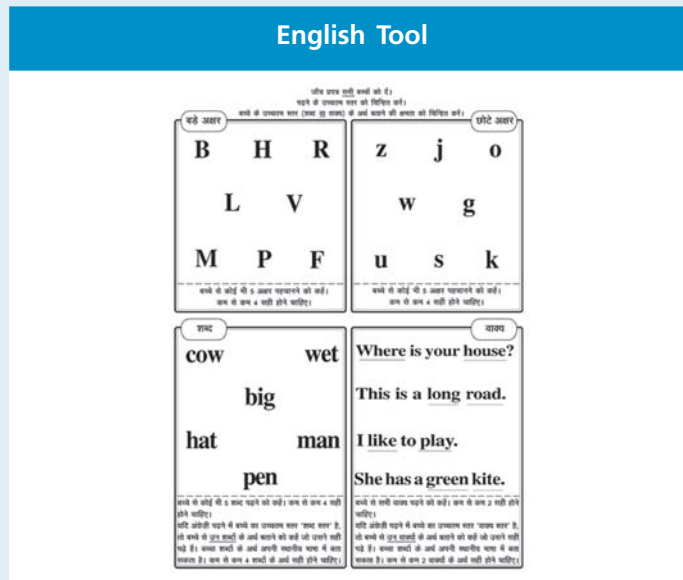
English Tool

जाँच प्रपत्र सभी बच्चों को दें।
पढ़ने के उच्चतम स्तर को चिह्नित करें।
बच्चे के उच्चतम स्तर (शब्द या वाक्य) के अर्थ बताने की क्षमता को चिह्नित करें।

बड़े अक्षर

B H R

L V

M P F

बच्चे से कोई भी 5 अक्षर पहचानने को कहें।
कम से कम 4 सही होने चाहिए।

छोटे अक्षर

z j o

w g

u s k

बच्चे से कोई भी 5 अक्षर पहचानने को कहें।
कम से कम 4 सही होने चाहिए।

शब्द

cow wet

big

hat man

pen

बच्चे से कोई भी 5 शब्द पढ़ने को कहें। कम से कम 4 सही होने चाहिए।
यदि अंग्रेजी पढ़ने में बच्चे का उच्चतम स्तर 'शब्द स्तर' है, तो बच्चे से उन शब्दों के अर्थ बताने को कहें जो उसने सही पढ़े हैं। बच्चा शब्दों के अर्थ अपनी स्थानीय भाषा में बता सकता है। कम से कम 4 शब्दों के अर्थ सही होने चाहिए।

वाक्य

Where is your house?

This is a long road.

I like to play.

She has a green kite.

बच्चे से सभी वाक्य पढ़ने को कहें। कम से कम 2 सही होने चाहिए।
यदि अंग्रेजी पढ़ने में बच्चे का उच्चतम स्तर 'वाक्य स्तर' है, तो बच्चे से उन वाक्यों के अर्थ बताने को कहें जो उसने सही पढ़े हैं। बच्चा शब्दों के अर्थ अपनी स्थानीय भाषा में बता सकता है। कम से कम 2 वाक्यों के अर्थ सही होने चाहिए।